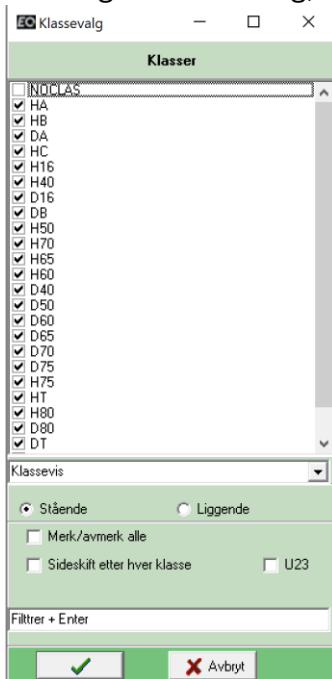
EO Klassevalg

Klasser

NOCLAS
HA
HB
DA
HC
H16
H40
D16
DB
H50
H70
H65
H60
D40
D50
D60
D65
D70
D75
H75
HT
H80
D80
DT

Klassevis

Stående
Liggende

Merk/avmerk alle

Sideskift etter hver klasse
U23

Filttrer + Enter

Avbryt